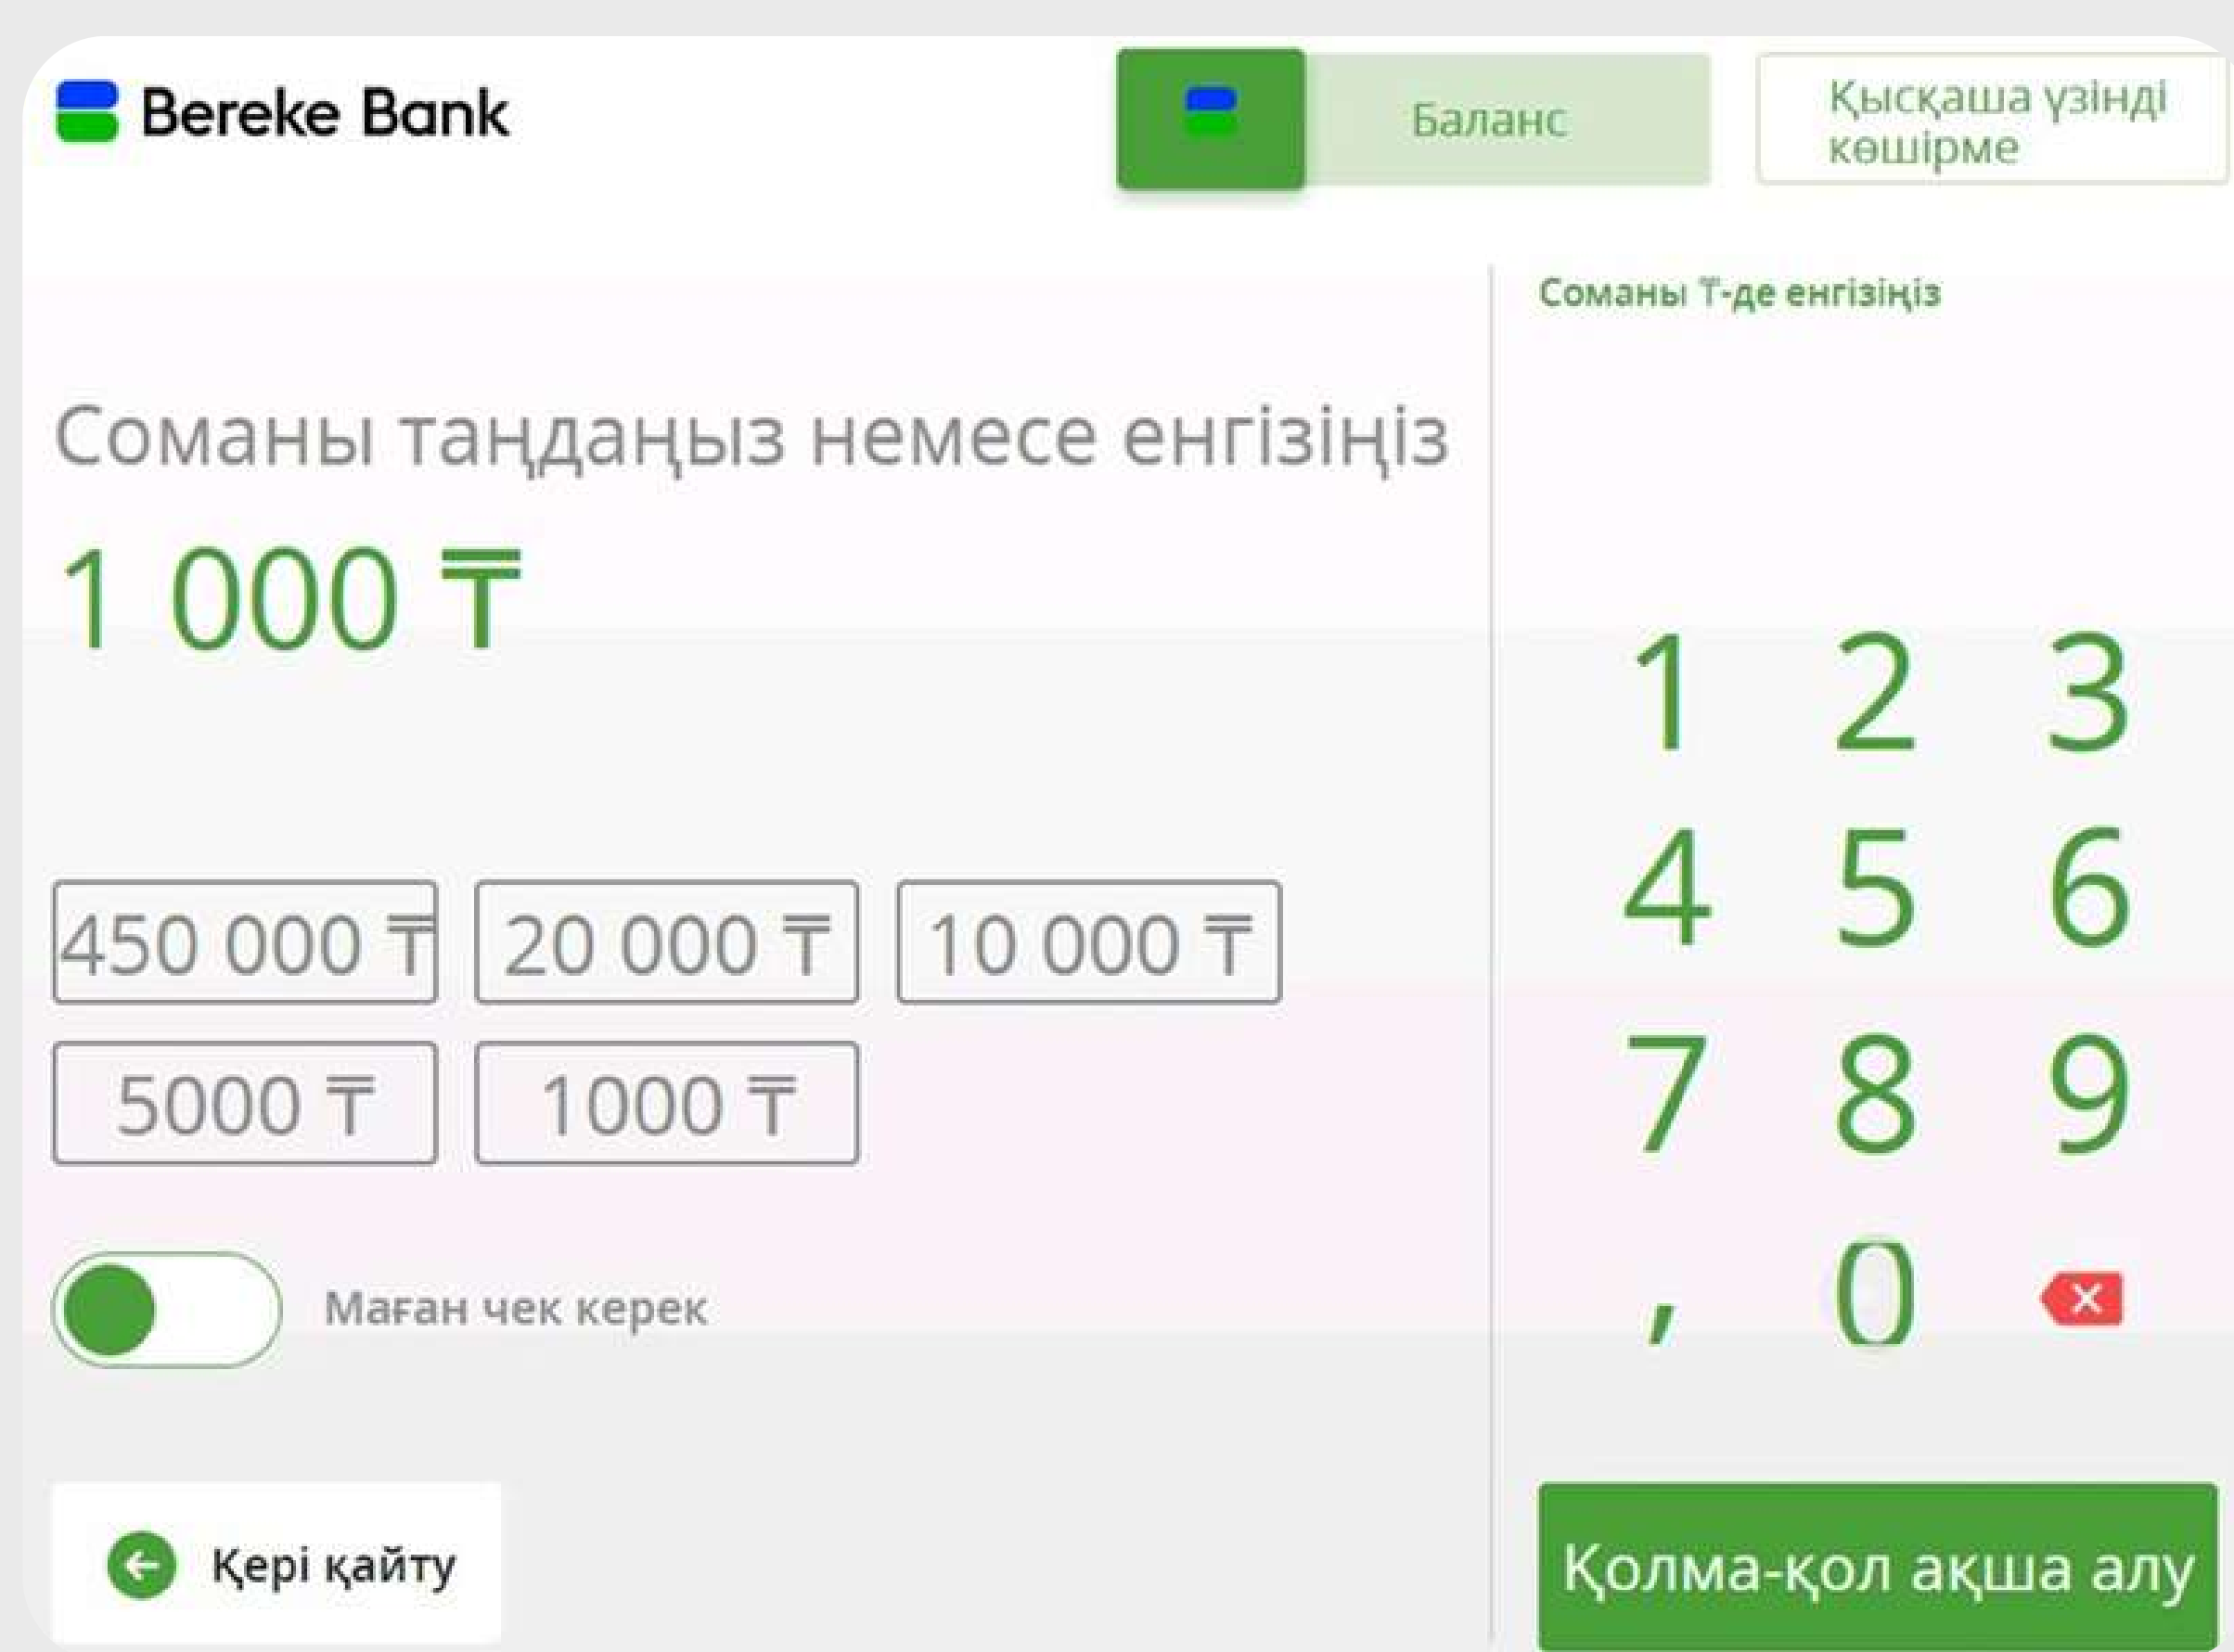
Bereke Bank

Баланс

Қысқаша үзінді көшірме

Соманы ₸-де енгізіңіз

Соманы таңдаңыз немесе енгізіңіз

1 000 ₸

| 450 000 ₸ | 20 000 ₸ | 10 000 ₸ |
|---|---|---|
| 5000 ₸ | 1000 ₸ | |

Маған чек керек

1 2 3
4 5 6
7 8 9
, 0

Кері қайту

Қолма-қол ақша алу